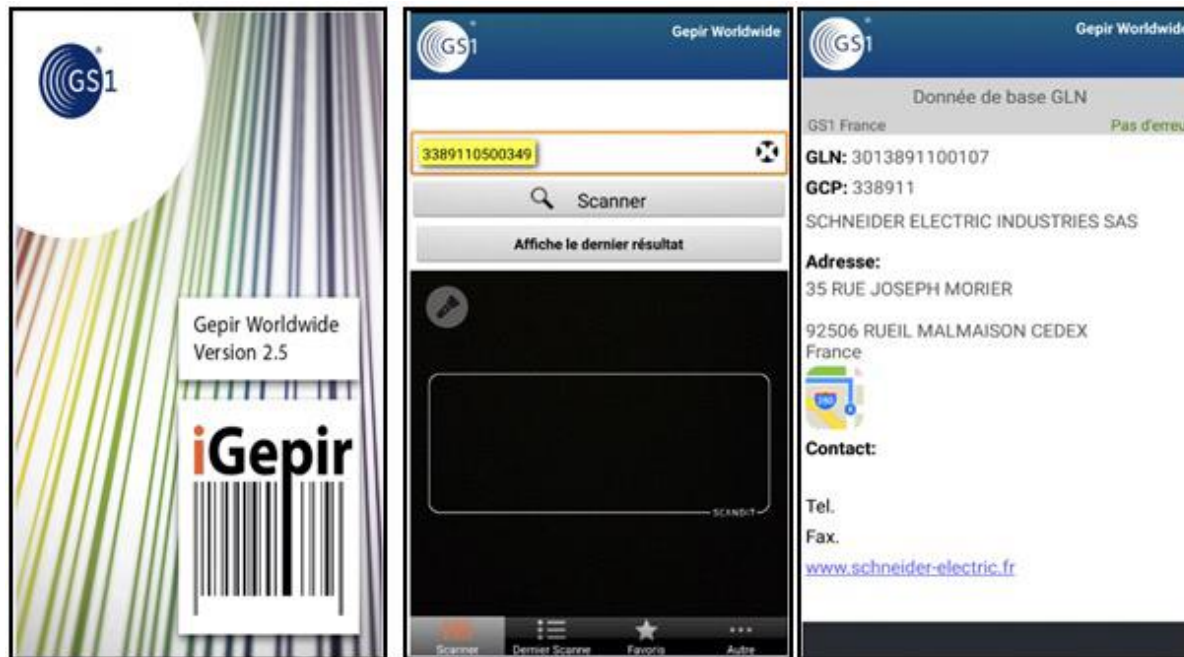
GS1

Gepir Worldwide
Version 2.5

iGepir

GS1

Gepir Worldwide

3389110500349

Scanner

Affiche le dernier résultat

SCANDIT

Scanner
Dernier Scanne
Favoris
Autre

GS1

Gepir Worldwide

Donnée de base GLN

GS1 France

Pas d'erreu

GLN: 3013891100107

GCP: 338911

SCHNEIDER ELECTRIC INDUSTRIES SAS

Adresse:
35 RUE JOSEPH MORIER

92506 RUEIL MALMAISON CEDEX
France

Contact:

Tel.

Fax.

www.schneider-electric.fr